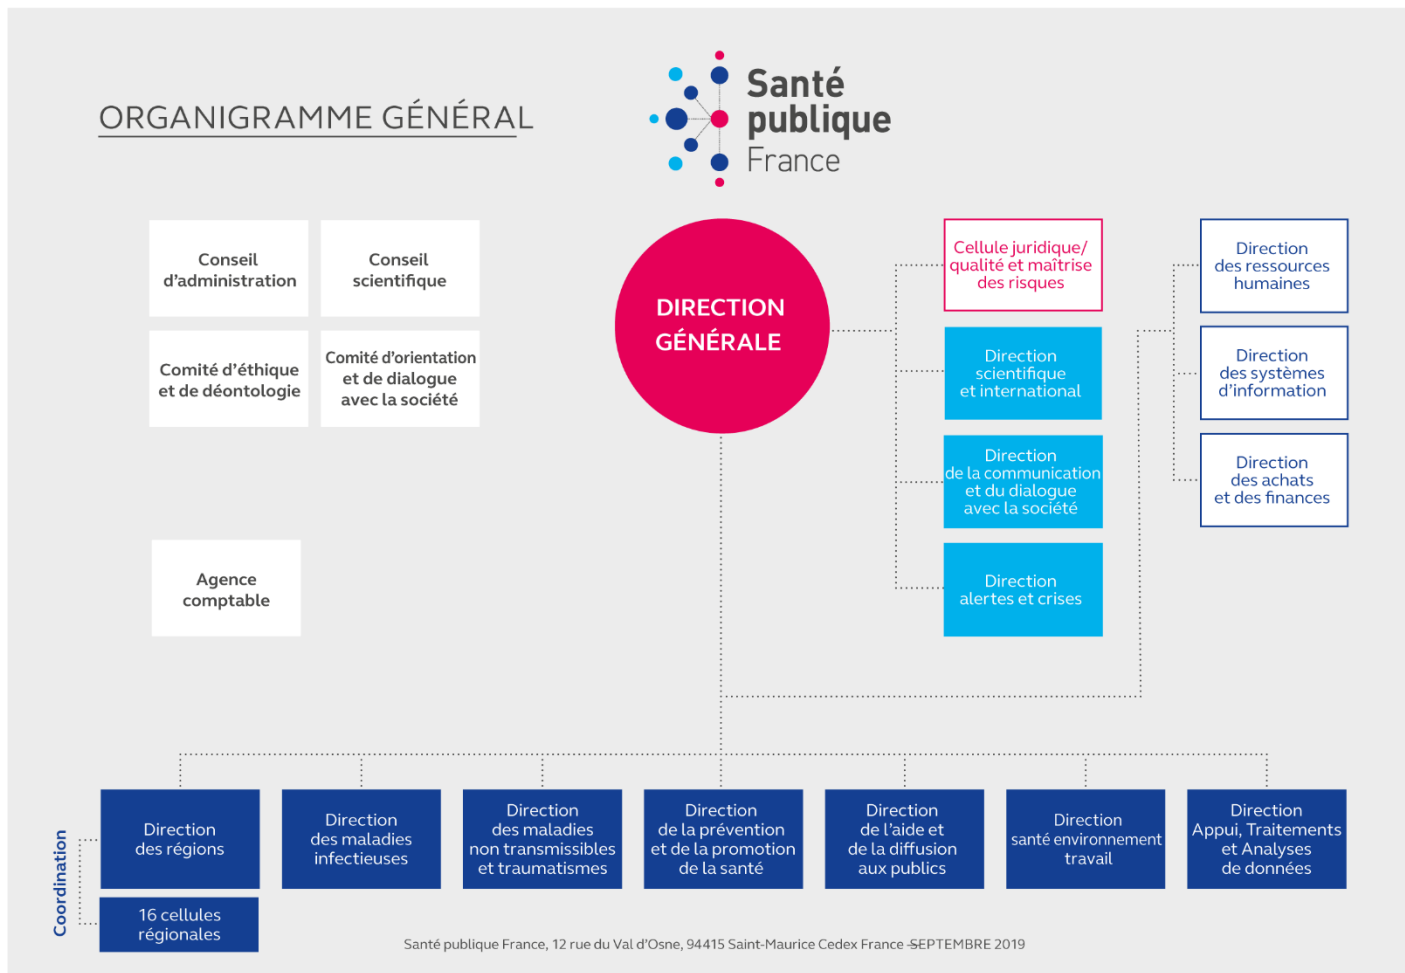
ORGANIGRAMME GÉNÉRAL

Santé publique France

Conseil d'administration

Conseil scientifique

Comité d'éthique et de déontologie

Comité d'orientation et de dialogue avec la société

Agence comptable

DIRECTION GÉNÉRALE

Cellule juridique/ qualité et maîtrise des risques

Direction scientifique et international

Direction de la communication et du dialogue avec la société

Direction alertes et crises

Direction des ressources humaines

Direction des systèmes d'information

Direction des achats et des finances

Direction des régions

Direction des maladies infectieuses

Direction des maladies non transmissibles et traumatismes

Direction de la prévention et de la promotion de la santé

Direction de l'aide et de la diffusion aux publics

Direction santé environnement travail

Direction Appui, Traitements et Analyses de données

Coordination

16 cellules régionales

Santé publique France, 12 rue du Val d'Osne, 94415 Saint-Maurice Cedex France -SEPTEMBRE 2019